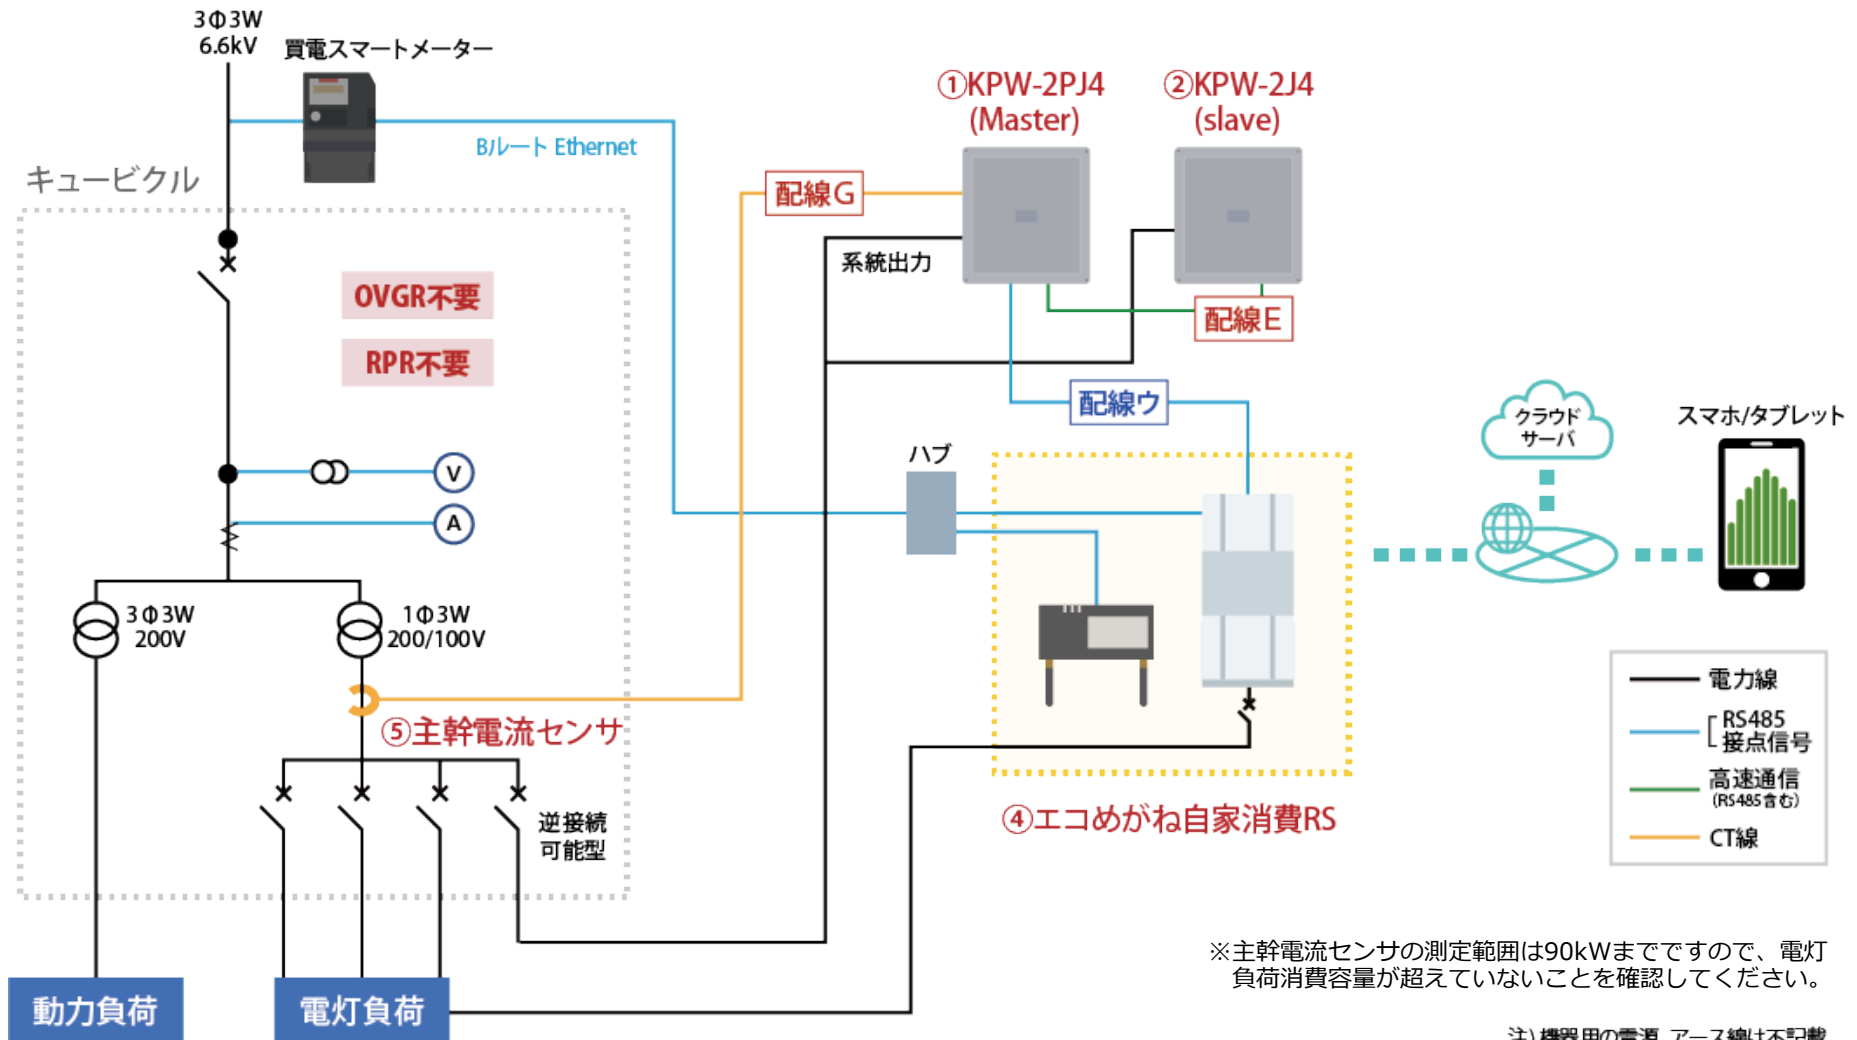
3Φ3W
6.6kV
買電スマートメーター

Bルート Ethernet

キュービクル

OVGR不要

RPR不要

V

A

3Φ3W
200V

1Φ3W
200/100V

⑤主幹電流センサ

逆接続
可能型

動力負荷

電灯負荷

①KPW-2PJ4
(Master)

②KPW-2J4
(slave)

配線G

系統出力

配線E

配線ウ

ハブ

④エコめがね自家消費RS

クラウド
サーバ

スマホ/タブレット

電力線

RS485
接点信号

高速通信
(RS485含む)

CT線

※主幹電流センサの測定範囲は90kWまでですので、電灯負荷消費容量が超えていないことを確認してください。

注) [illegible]